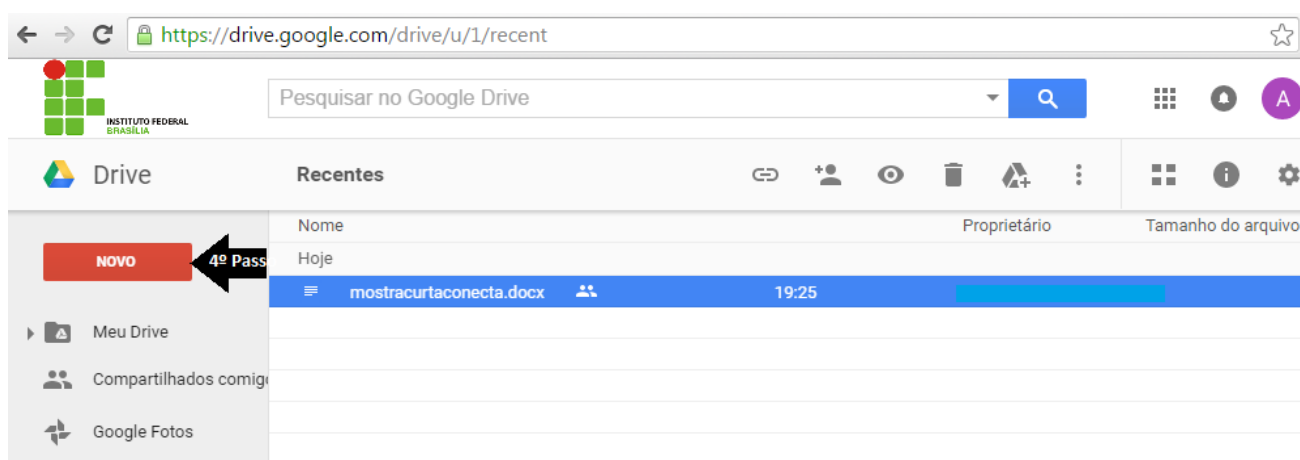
https://drive.google.com/drive/u/1/recent

INSTITUTO FEDERAL
BRASÍLIA

Pesquisar no Google Drive

A

Drive

Recentes

Nome

Proprietário

Tamanho do arquivo

NOVO

4º Pass

Hoje

mostracurtaconecta.docx

19:25

Meu Drive

Compartilhados comig

Google Fotos